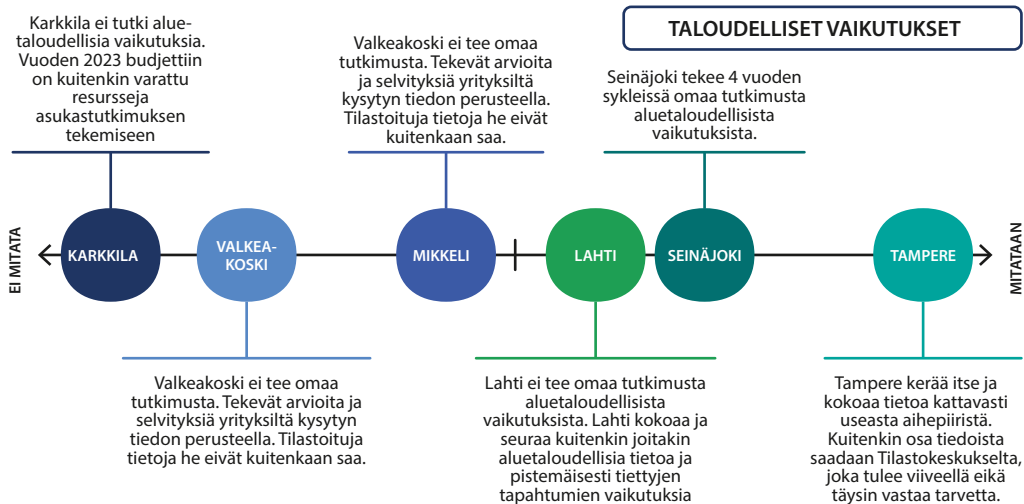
TALOUDELLISET VAIKUTUKSET

Karkkila ei tutki aluetaloudellisia vaikutuksia. Vuoden 2023 budjettiin on kuitenkin varattu resursseja asukastutkimuksen tekemiseen

Valkeakoski ei tee omaa tutkimusta. Tekevät arvioita ja selvityksiä yrityksiltä kysytyn tiedon perusteella. Tilastoituja tietoja he eivät kuitenkaan saa.

Seinäjoki tekee 4 vuoden sykleissä omaa tutkimusta aluetaloudellisista vaikutuksista.

EI MITATA

KARKKILA

VALKEAKOSKI

MIKKELI

LAHTI

SEINÄJOKI

TAMPERE

MITATAAN

Valkeakoski ei tee omaa tutkimusta. Tekevät arvioita ja selvityksiä yrityksiltä kysytyn tiedon perusteella. Tilastoituja tietoja he eivät kuitenkaan saa.

Lahti ei tee omaa tutkimusta aluetaloudellisista vaikutuksista. Lahti kokoaa ja seuraa kuitenkin joitakin aluetaloudellisia tietoa ja pistemäisesti tiettyjen tapahtumien vaikutuksia

Tampere kerää itse ja kokoaa tietoa kattavasti useasta aihepiiristä. Kuitenkin osa tiedoista saadaan Tilastokeskukselta, joka tulee viiveellä eikä täysin vastaa tarvetta.